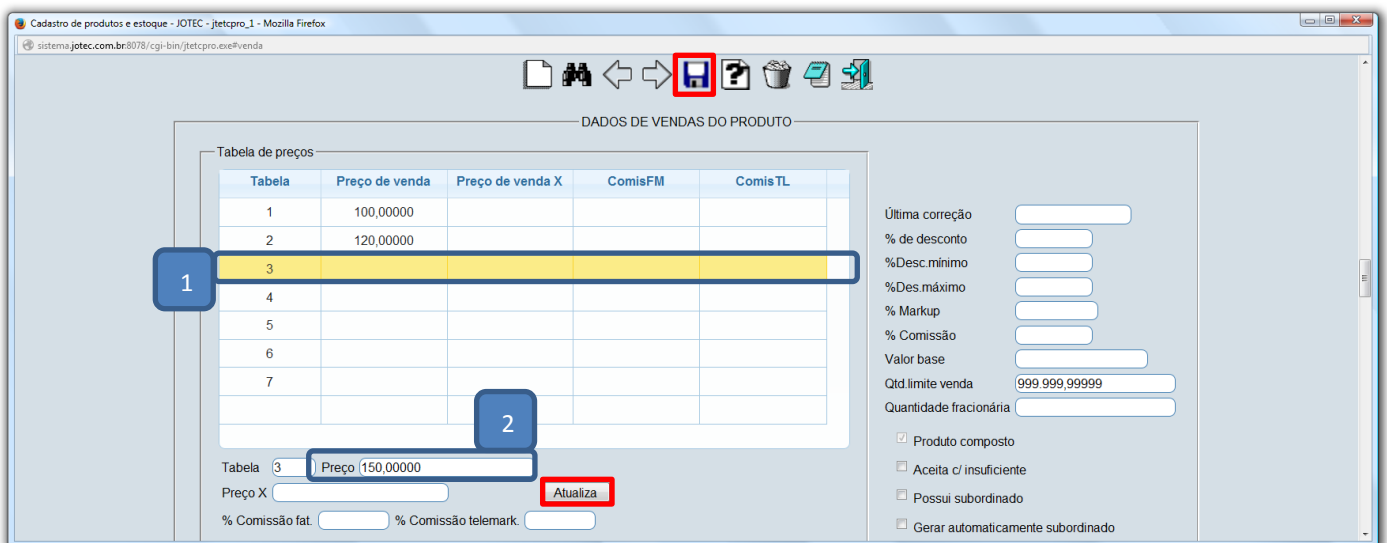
Cadastro de produtos e estoque - JOTEC - jtetcpro_1 - Mozilla Firefox

sistema.jotec.com.br:8078/cgi-bin/jtetcpro.exe#venda

DADOS DE VENDAS DO PRODUTO

Tabela de preços

| Tabela | Preço de venda | Preço de venda X | ComisFM | ComisTL |
|---|---|---|---|---|
| 1 | 100,00000 | | | |
| 2 | 120,00000 | | | |
| 3 | | | | |
| 4 | | | | |
| 5 | | | | |
| 6 | | | | |
| 7 | | | | |

1

2

Tabela 3 Preço 150,00000

Preço X

Atualiza

% Comissão fat. % Comissão telemark.

Última correção

% de desconto

%Desc.mínimo

%Des.máximo

% Markup

% Comissão

Valor base

Qtd.limite venda 999.999,99999

Quantidade fracionária

Produto composto

Aceita c/ insuficiente

Possui subordinado

Gerar automaticamente subordinado